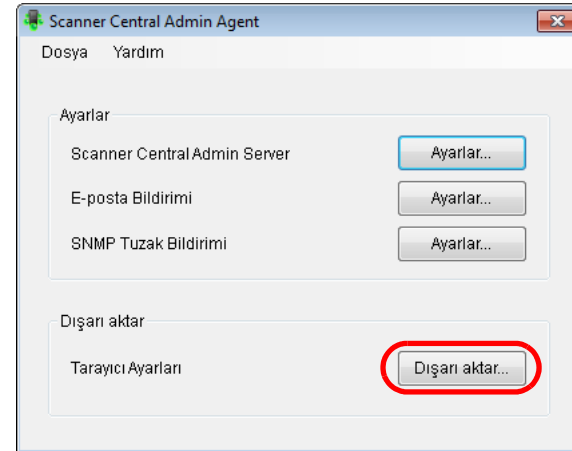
Scanner Central Admin Agent

Dosya Yardım

Ayarlar

Scanner Central Admin Server Ayarlar...

E-posta Bildirimi Ayarlar...

SNMP Tuzak Bildirimi Ayarlar...

Dışarı aktar

Tarayıcı Ayarları Dışarı aktar...